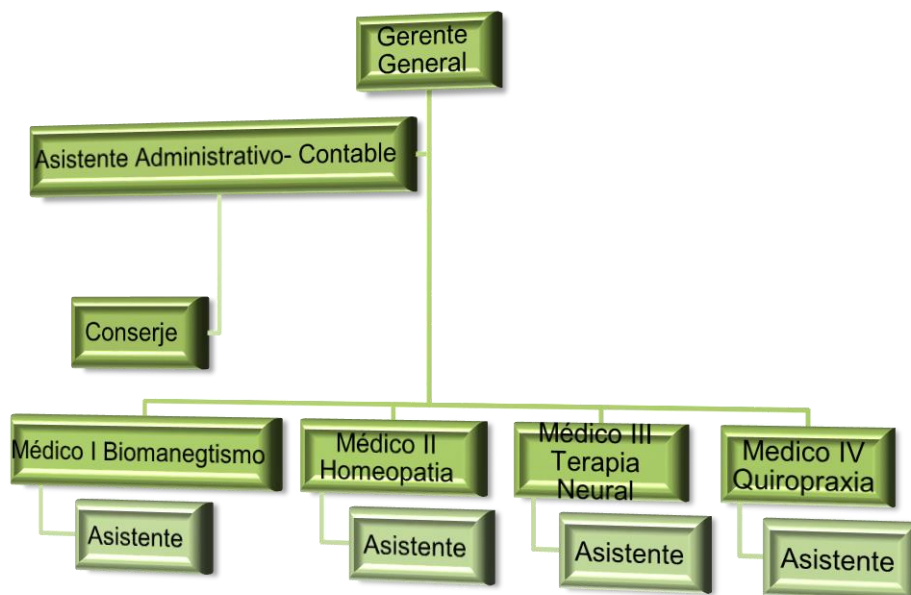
Gerente General

Asistente Administrativo- Contable

Conserje

Médico I Biomanegtismo

Asistente

Médico II Homeopatia

Asistente

Médico III Terapia Neural

Asistente

Medico IV Quiropraxia

Asistente